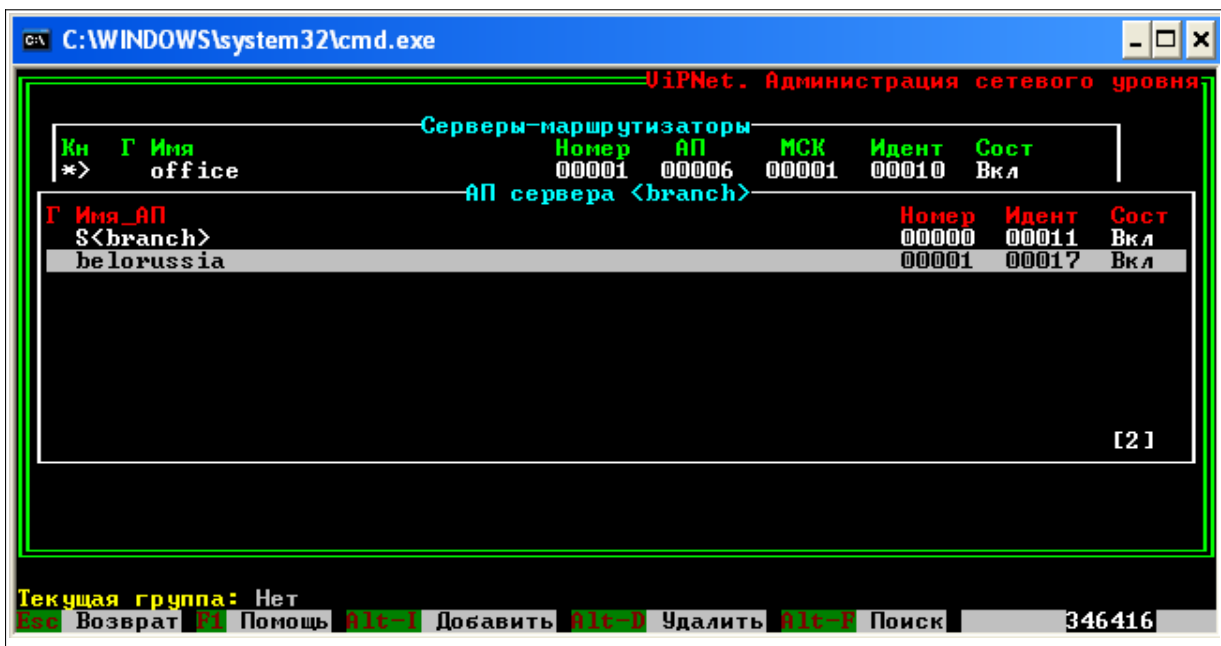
C:\WINDOWS\system32\cmd.exe

ViPNet. Администрация сетевого уровня

Серверы-маршрутизаторы

| Кн | Г | Имя | Номер | АП | МСК | Идент | Сост |
|---|---|---|---|---|---|---|---|
| *> | | office | 00001 | 00006 | 00001 | 00010 | Вкл |

АП сервера <branch>

| Г | Имя_АП | Номер | Идент | Сост |
|---|---|---|---|---|
| | S<branch> | 00000 | 00011 | Вкл |
| | belorussia | 00001 | 00017 | Вкл |

[2]

Текущая группа: Нет

Esc Возврат F1 Помощь Alt-I Добавить Alt-D Удалить Alt-F Поиск 346416